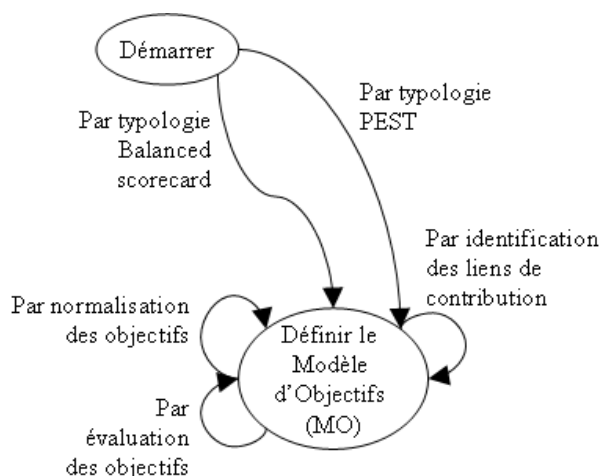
Démarrer

Par typologie Balanced scorecard

Par typologie PEST

Par identification des liens de contribution

Par normalisation des objectifs

Définir le Modèle d'Objectifs (MO)

Par évaluation des objectifs